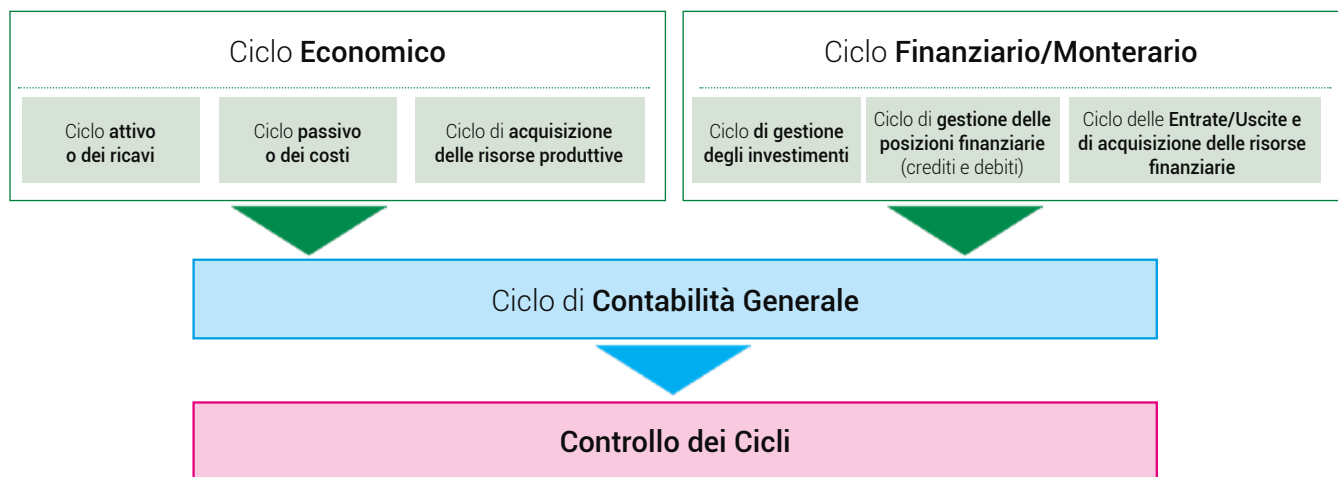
Ciclo Economico

Ciclo attivo o dei ricavi

Ciclo passivo o dei costi

Ciclo di acquisizione delle risorse produttive

Ciclo Finanziario/Monterario

Ciclo di gestione degli investimenti

Ciclo di gestione delle posizioni finanziarie (crediti e debiti)

Ciclo delle Entrate/Uscite e di acquisizione delle risorse finanziarie

Ciclo di Contabilità Generale

Controllo dei Cicli